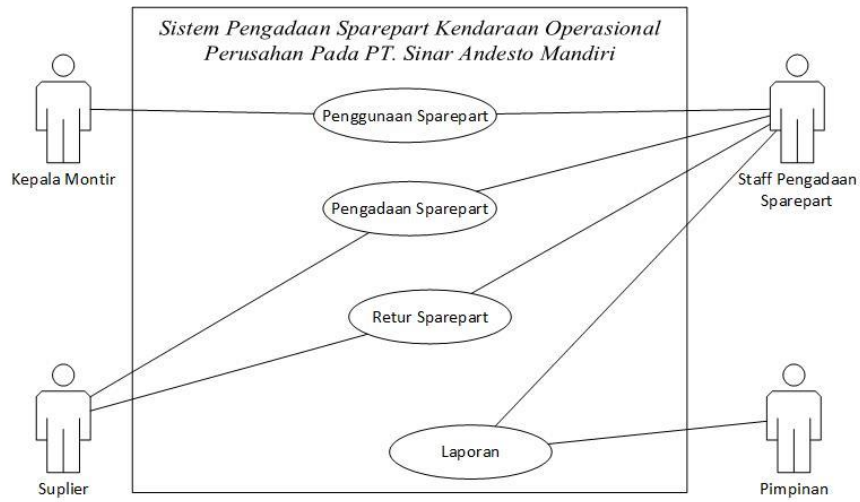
Sistem Pengadaan Sparepart Kendaraan Operasional Perusahan Pada PT. Sinar Andesto Mandiri

Kepala Montir

Penggunaan Sparepart

Staff Pengadaan Sparepart

Pengadaan Sparepart

Retur Sparepart

Suplier

Laporan

Pimpinan